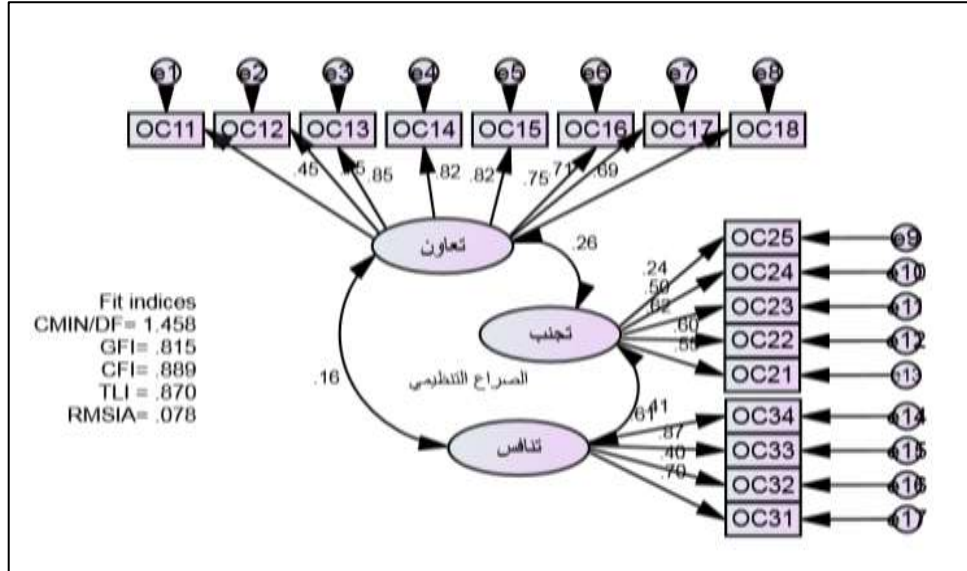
e1 e2 e3 e4 e5 e6 e7 e8

OC11 OC12 OC13 OC14 OC15 OC16 OC17 OC18

.45 .85 .85 .82 .82 .75 .71 .69

تعاون

.26

OC25 OC24 OC23 OC22 OC21

e9 e10 e11 e12 e13

.24 .50 .62 .60 .55

Fit indices
CMIN/DF= 1.458
GFI= .815
CFI= .889
TLI = .870
RMSIA= .078

تجنب

.16

الصراع التنظيمي

.61 .41

تنافس

.87 .40 .70

OC34 OC33 OC32 OC31

e14 e15 e16 e17